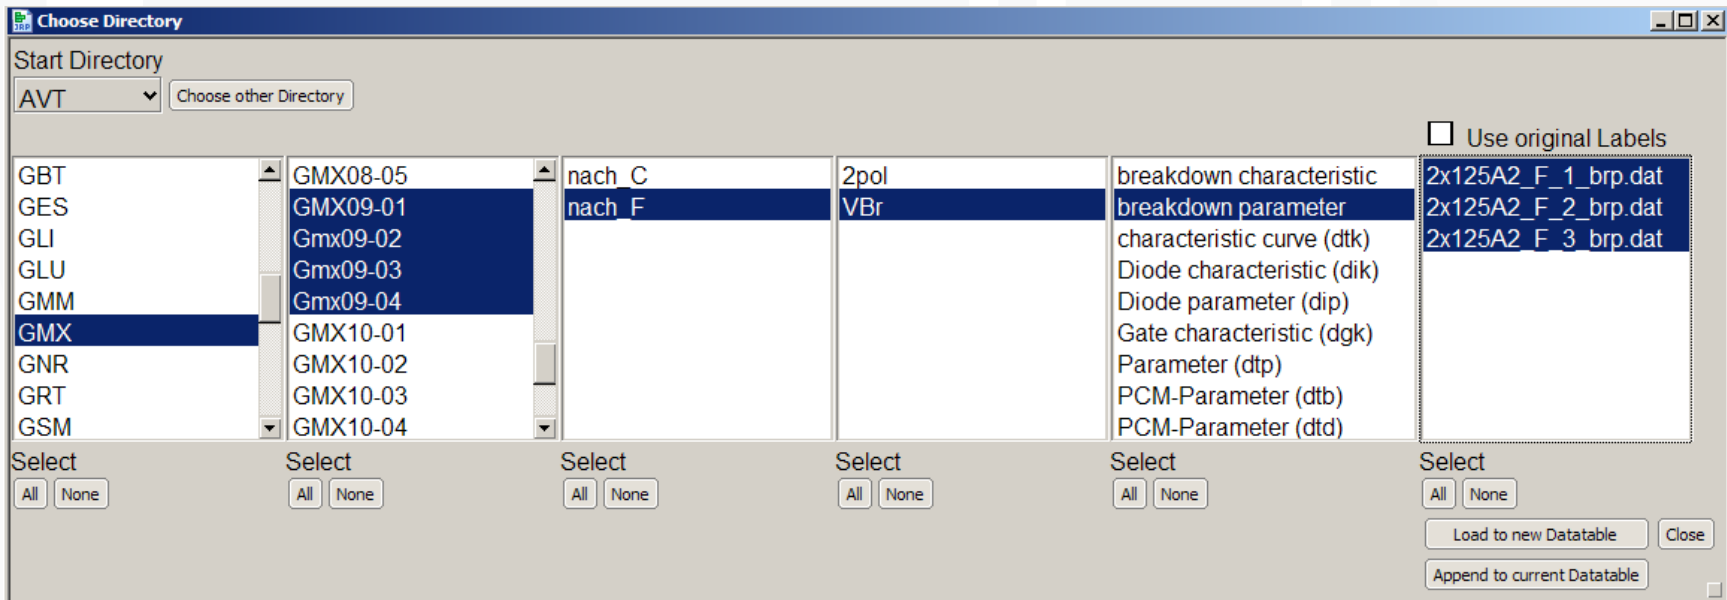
Choose Directory

Start Directory

AVT

Choose other Directory

Use original Labels

GBT
GES
GLI
GLU
GMM
GMX
GNR
GRT
GSM

GMX08-05
GMX09-01
Gmx09-02
Gmx09-03
Gmx09-04
GMX10-01
GMX10-02
GMX10-03
GMX10-04

nach_C
nach_F

2pol
VBr

breakdown characteristic
breakdown parameter
characteristic curve (dtk)
Diode characteristic (dik)
Diode parameter (dip)
Gate characteristic (dgk)
Parameter (dtp)
PCM-Parameter (dtb)
PCM-Parameter (dtd)

2x125A2_F_1_brp.dat
2x125A2_F_2_brp.dat
2x125A2_F_3_brp.dat

Select
All None

Select
All None

Select
All None

Select
All None

Select
All None

Select
All None

Load to new Datatable

Close

Append to current Datatable